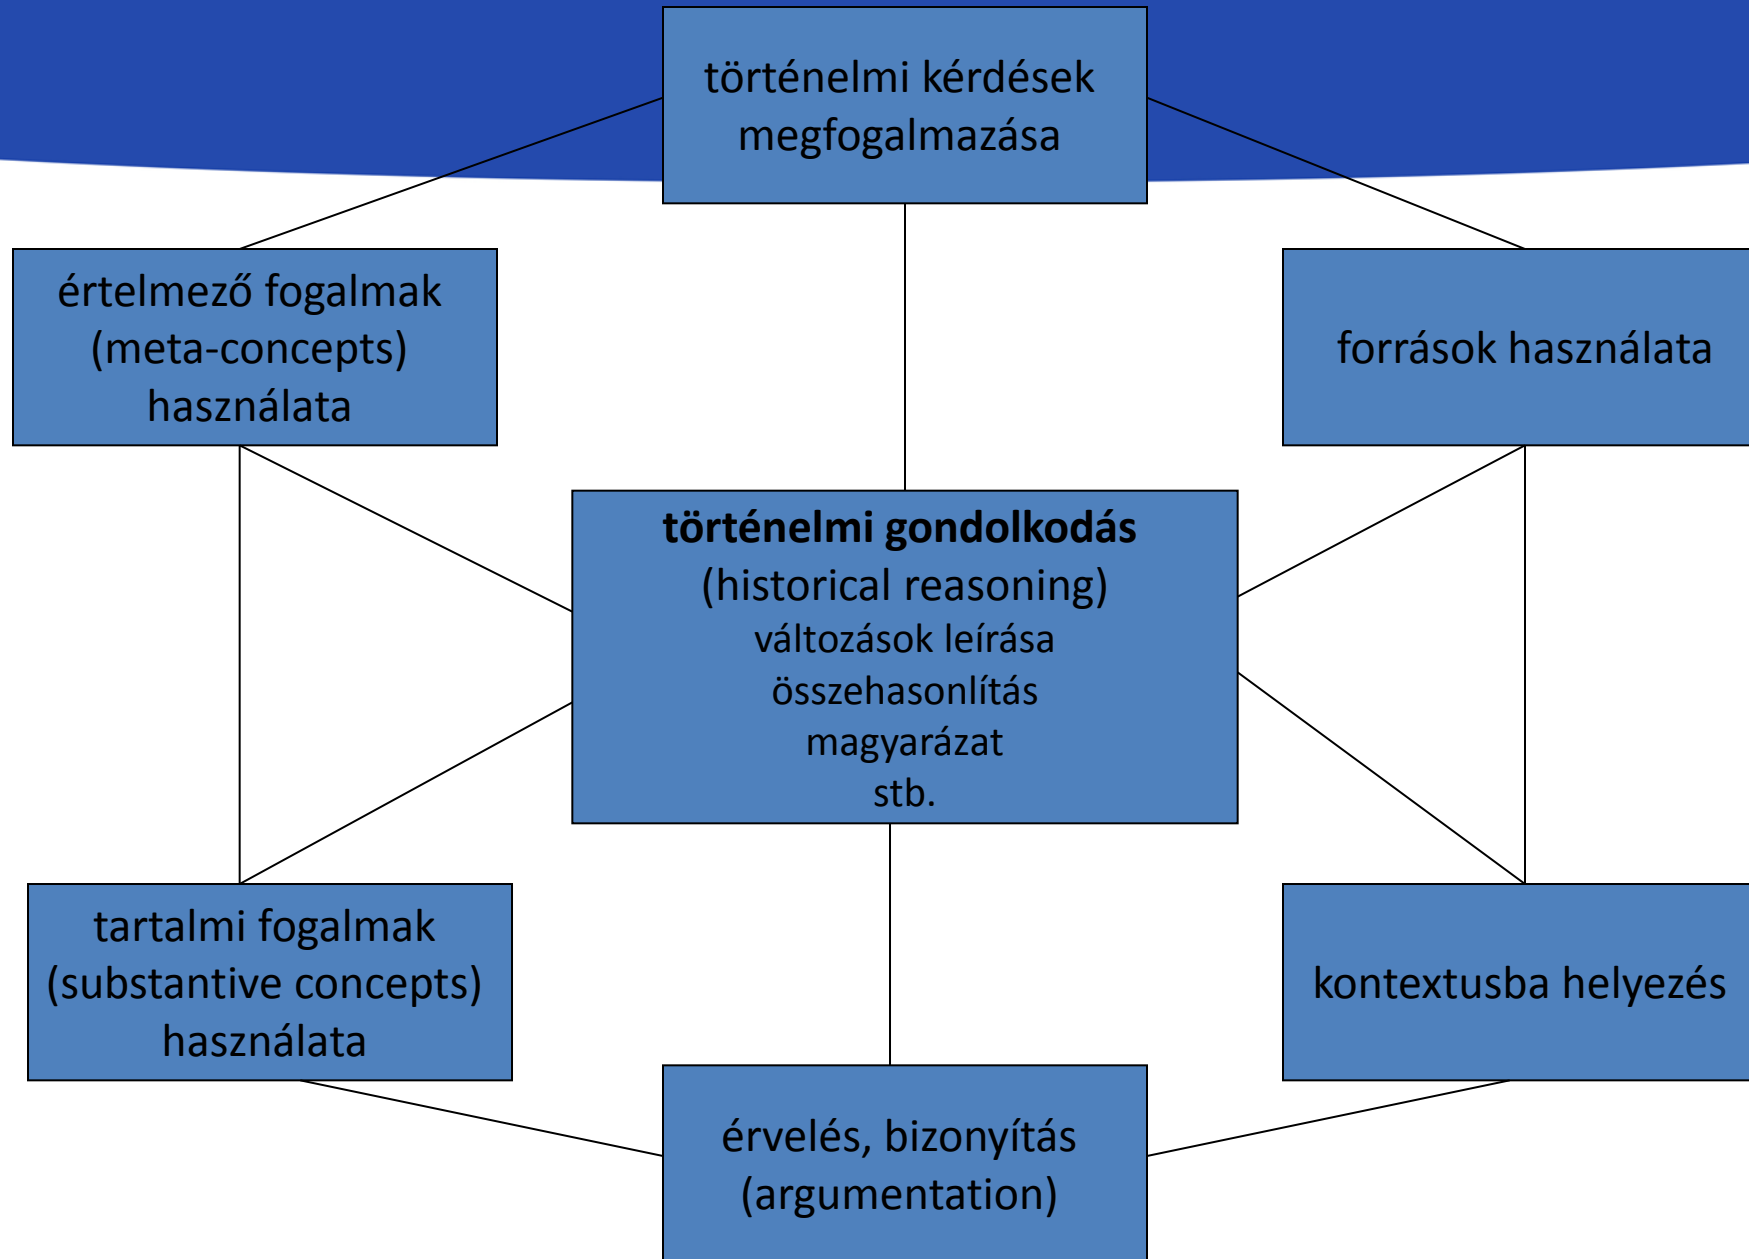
történelmi kérdések megfogalmazása

értelmező fogalmak (meta-concepts) használata

források használata

**történelmi gondolkodás**
(historical reasoning)
változások leírása
összehasonlítás
magyarázat
stb.

tartalmi fogalmak (substantive concepts) használata

kontextusba helyezés

érvelés, bizonyítás (argumentation)